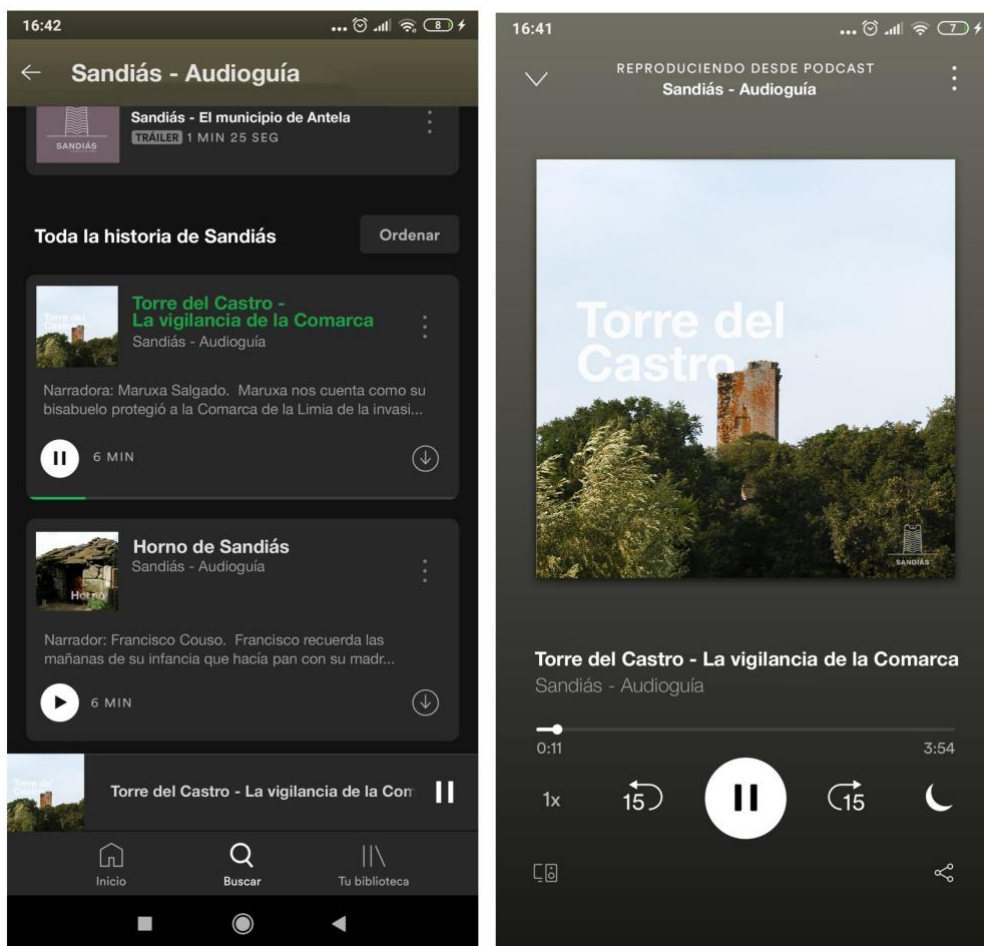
16:42

8

← Sandiás - Audioguía

SANDIÁS

Sandiás - El municipio de Antela

TRÁILER 1 MIN 25 SEG

Toda la historia de Sandiás

Ordenar

Torre del Castro

Torre del Castro - La vigilancia de la Comarca

Sandiás - Audioguía

Narradora: Maruxa Salgado. Maruxa nos cuenta como su bisabuelo protegió a la Comarca de la Limia de la invasi...

6 MIN

Horno

Horno de Sandiás

Sandiás - Audioguía

Narrador: Francisco Couso. Francisco recuerda las mañanas de su infancia que hacía pan con su madr...

6 MIN

Torre del Castro

Torre del Castro - La vigilancia de la Con

Inicio

Buscar

Tu biblioteca

16:41

7

REPRODUCIENDO DESDE PODCAST

Sandiás - Audioguía

Torre del Castro

SANDIÁS

Torre del Castro - La vigilancia de la Comarca

Sandiás - Audioguía

0:11

3:54

1x

15

15